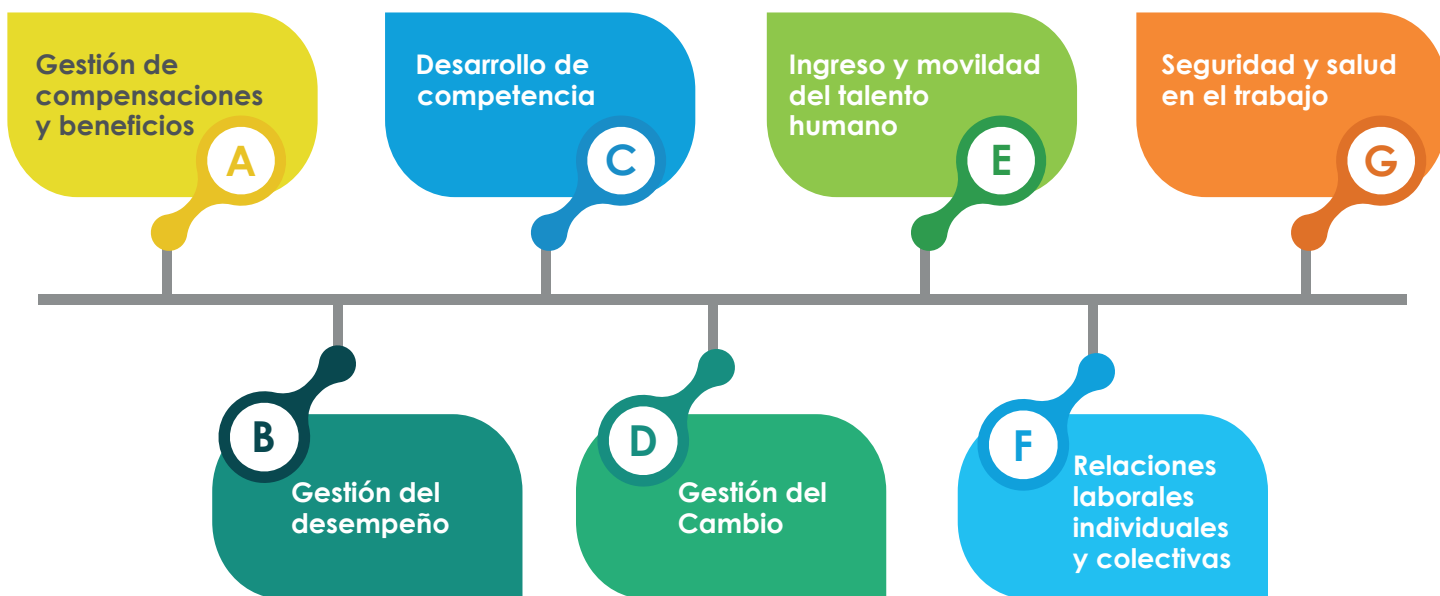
Gestión de compensaciones y beneficios
A

Desarrollo de competencia
C

Ingreso y movildad del talento humano
E

Seguridad y salud en el trabajo
G

B
Gestión del desempeño

D
Gestión del Cambio

F
Relaciones laborales individuales y colectivas